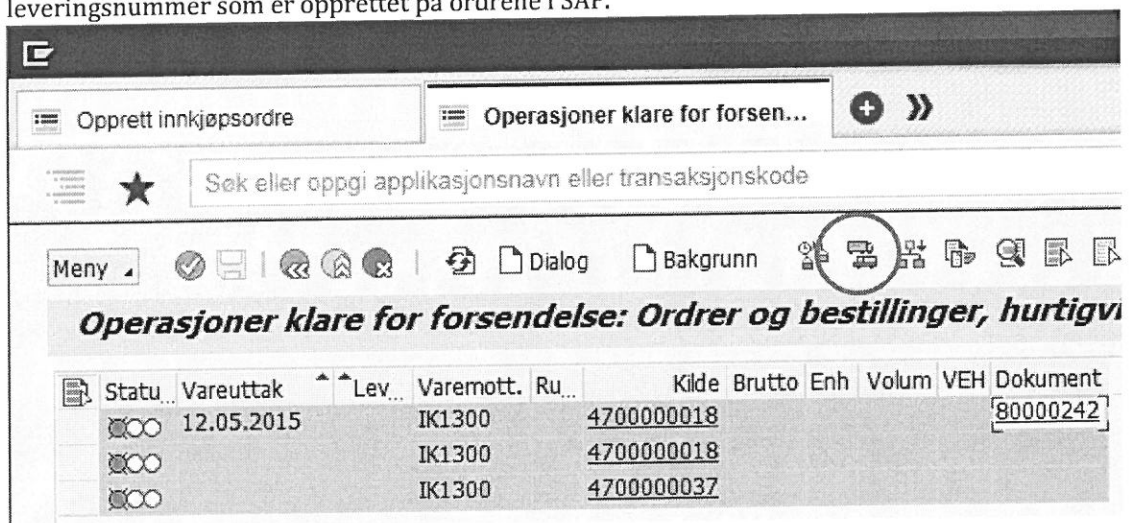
leveringsnummer som er opprettet på ordrene i SAP.

Opprett innkjøpsordre

Operasjoner klare for forsen...

Søk eller oppgi applikasjonsnavn eller transaksjonskode

Meny

Dialog

Bakgrunn

Operasjoner klare for forsendelse: Ordrer og bestillinger, hurtigvi

| Statu... | Vareuttak | Lev... | Varemott. | Ru... | Kilde | Brutto | Enh | Volum | VEH | Dokument |
|---|---|---|---|---|---|---|---|---|---|---|
| | 12.05.2015 | | IK1300 | | 4700000018 | | | | | 80000242 |
| | | | IK1300 | | 4700000018 | | | | | |
| | | | IK1300 | | 4700000037 | | | | | |